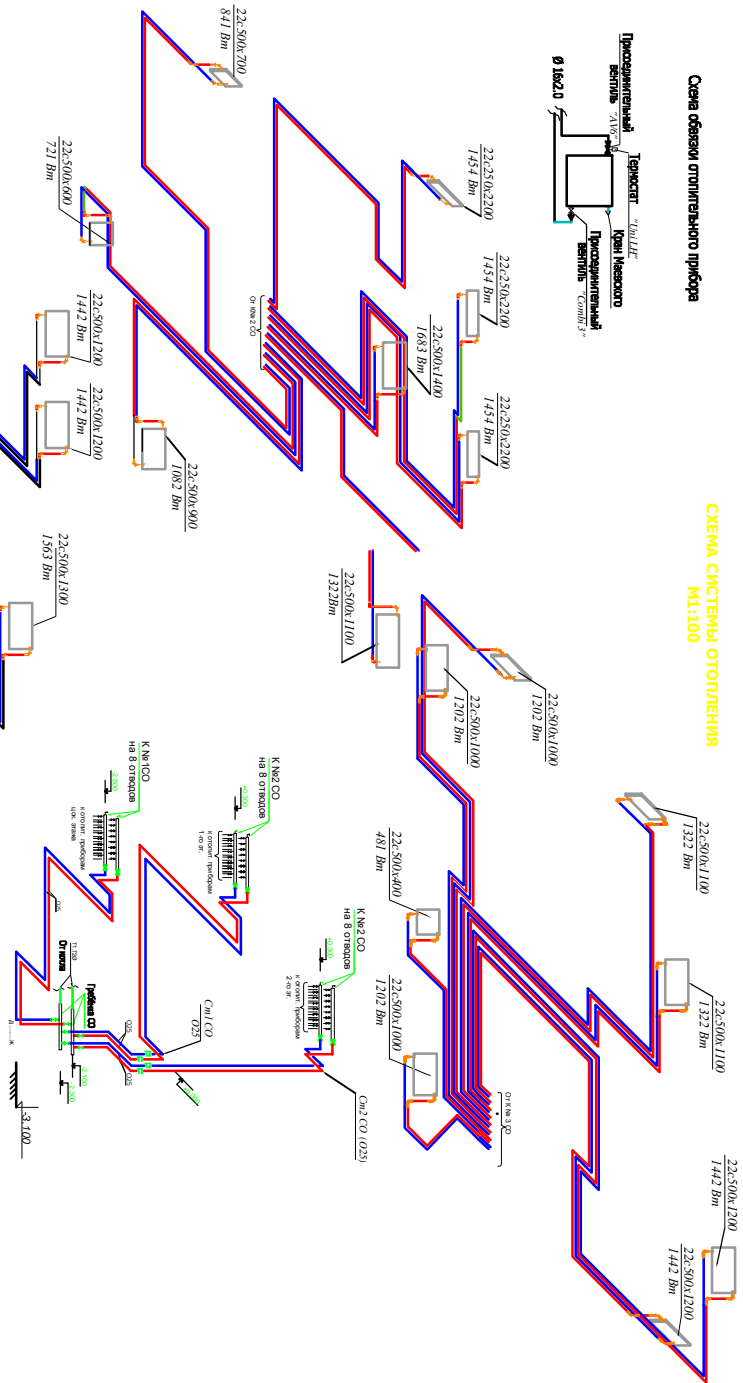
Схема обвязки отопительного прибора

Присоединительный вентиль "AV6"

Термостат "Uni LH"

Кран Маевского

Присоединительный вентиль "Combi 3"

Ø 16x2.0

СХЕМА СИСТЕМЫ ОТОПЛЕНИЯ
М1:100

22с500х700
841 Вт

22с250х2200
1454 Вт

22с500х600
721 Вт

22с250х2200
1454 Вт

22с500х1400
1683 Вт

22с250х2200
1454 Вт

От К№ 2 СО

22с500х1200
1442 Вт

22с500х1200
1442 Вт

22с500х900
1082 Вт

22с500х1300
1563 Вт

22с500х1100
1322 Вт

22с500х1000
1202 Вт

22с500х1000
1202 Вт

22с500х1100
1322 Вт

22с500х400
481 Вт

22с500х1100
1322 Вт

22с500х1000
1202 Вт

От К№ 3 СО

22с500х1200
1442 Вт

22с500х1200
1442 Вт

К №1СО
на 8 отводов

К №2 СО
на 8 отводов

К №2 СО
на 8 отводов

Ст1 СО
Ø25

Ст2 СО (Ø25)

Гребенка СО

От котла

-3.100